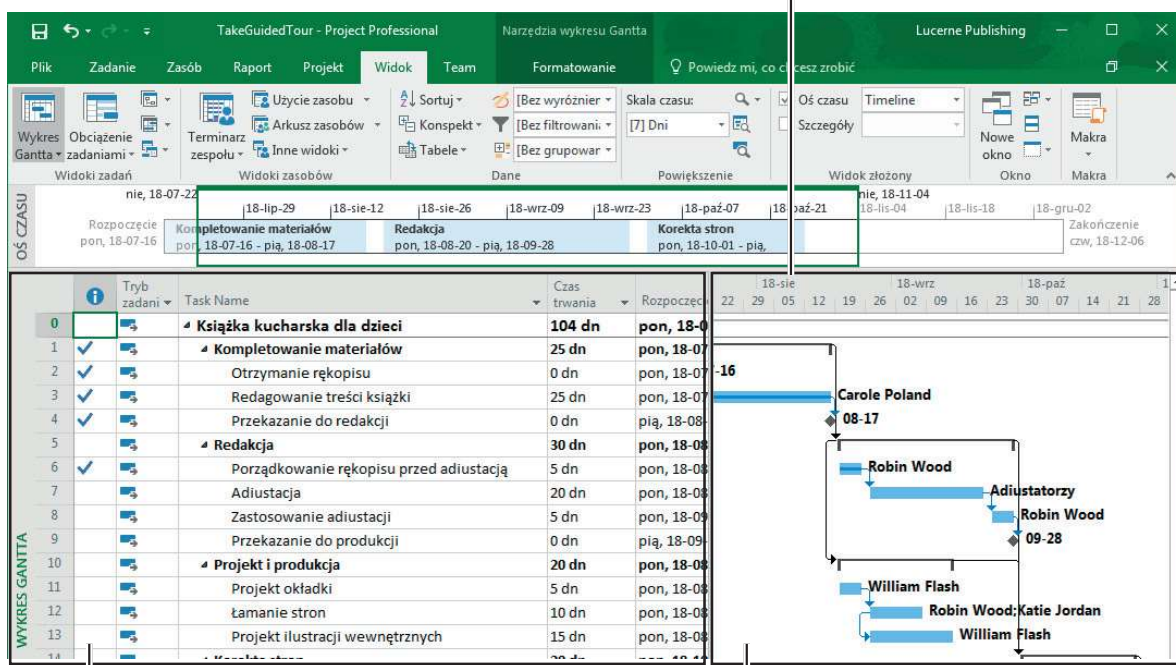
TakeGuidedTour - Project Professional | Narzędzia wykresu Gantta | Lucerne Publishing

Plik | Zadanie | Zasób | Raport | Projekt | Widok | Team | Formatowanie | Powiedz mi, co chcesz zrobić

Wykres Gantta | Obciążenie zadaniami | Terminarz zespołu | Użycie zasobu | Arkusz zasobów | Inne widoki | Sortuj | Konspekt | Tabele | [Bez wyróżnier | [Bez filtrowani | [Bez grupowar | Skala czasu: | [7] Dni | Oś czasu | Timeline | Szczegóły | Nowe okno | Makra

Widoki zadań | Widoki zasobów | Dane | Powiększenie | Widok złożony | Okno | Makra

OŚ CZASU

nie, 18-07-22 | 18-lip-29 | 18-sie-12 | 18-sie-26 | 18-wrz-09 | 18-wrz-23 | 18-paź-07 | 18-paź-21 | nie, 18-11-04 | 18-lis-04 | 18-lis-18 | 18-gru-02

Rozpoczęcie pon, 18-07-16

Kompletowanie materiałów pon, 18-07-16 - pią, 18-08-17

Redakcja pon, 18-08-20 - pią, 18-09-28

Korekta stron pon, 18-10-01 - pią,

Zakończenie czw, 18-12-06

| | | Tryb zadani | Task Name | Czas trwania | Rozpoczęcie |
|---|---|---|---|---|---|
| 0 | | | Książka kucharska dla dzieci | 104 dn | pon, 18-0 |
| 1 | ✓ | | Kompletowanie materiałów | 25 dn | pon, 18-07 |
| 2 | ✓ | | Otrzymanie rękopisu | 0 dn | pon, 18-07 |
| 3 | ✓ | | Redagowanie treści książki | 25 dn | pon, 18-07 |
| 4 | ✓ | | Przekazanie do redakcji | 0 dn | pią, 18-08 |
| 5 | | | Redakcja | 30 dn | pon, 18-08 |
| 6 | ✓ | | Porządkowanie rękopisu przed adiustacją | 5 dn | pon, 18-08 |
| 7 | | | Adiustacja | 20 dn | pon, 18-08 |
| 8 | | | Zastosowanie adiustacji | 5 dn | pon, 18-09 |
| 9 | | | Przekazanie do produkcji | 0 dn | pią, 18-09 |
| 10 | | | Projekt i produkcja | 20 dn | pon, 18-08 |
| 11 | | | Projekt okładki | 5 dn | pon, 18-08 |
| 12 | | | Łamanie stron | 10 dn | pon, 18-08 |
| 13 | | | Projekt ilustracji wewnętrznych | 15 dn | pon, 18-08 |

WYKRES GANTTA

18-sie | 18-wrz | 18-paź
22 | 29 | 05 | 12 | 19 | 26 | 02 | 09 | 16 | 23 | 30 | 07 | 14 | 21 | 28

-16
Carole Poland
08-17
Robin Wood
Adiustatorzy
Robin Wood
09-28
William Flash
Robin Wood;Katie Jordan
William Flash